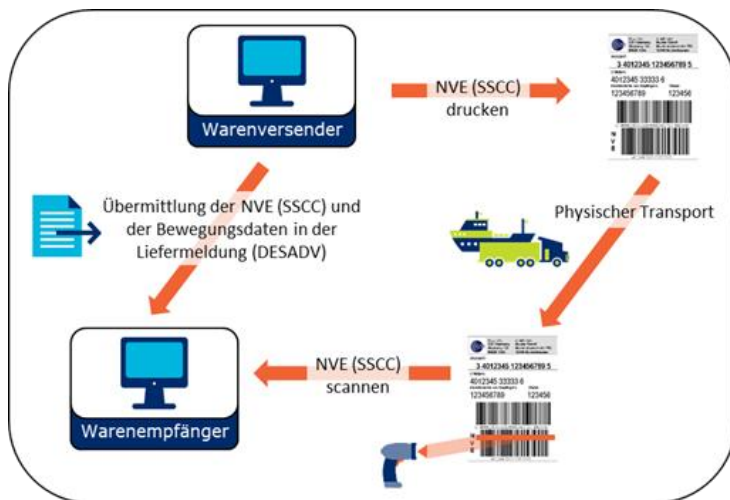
Warenversender

NVE (SSCC) drucken

3 4012345 123456789 5

4012345 33333 6

123456789

123456

Übermittlung der NVE (SSCC) und der Bewegungsdaten in der Liefermeldung (DESADV)

Physischer Transport

3 4012345 123456789 5

4012345 33333 6

123456789

123456

NVE (SSCC) scannen

Warenempfänger